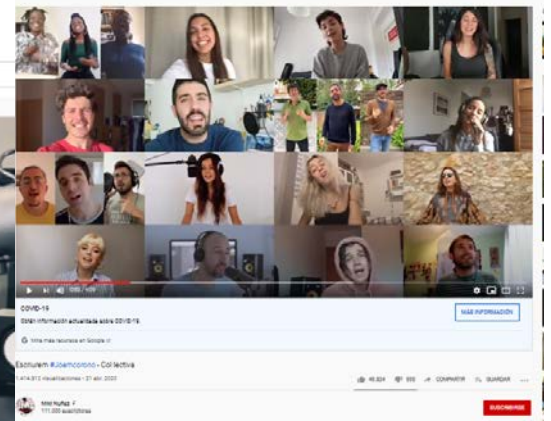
COVID-19

Obtén información actualizada sobre COVID-19.

MÁS INFORMACIÓN

Ve más recursos en Google

Escriurem #Joemcorono - Col·lectiva

1.414.913 visualizaciones • 21 abr 2020

46.824 555 COMPARTIR GUARDAR

Miki Núñez
171.000 suscriptores

SUSCRIBIRSE